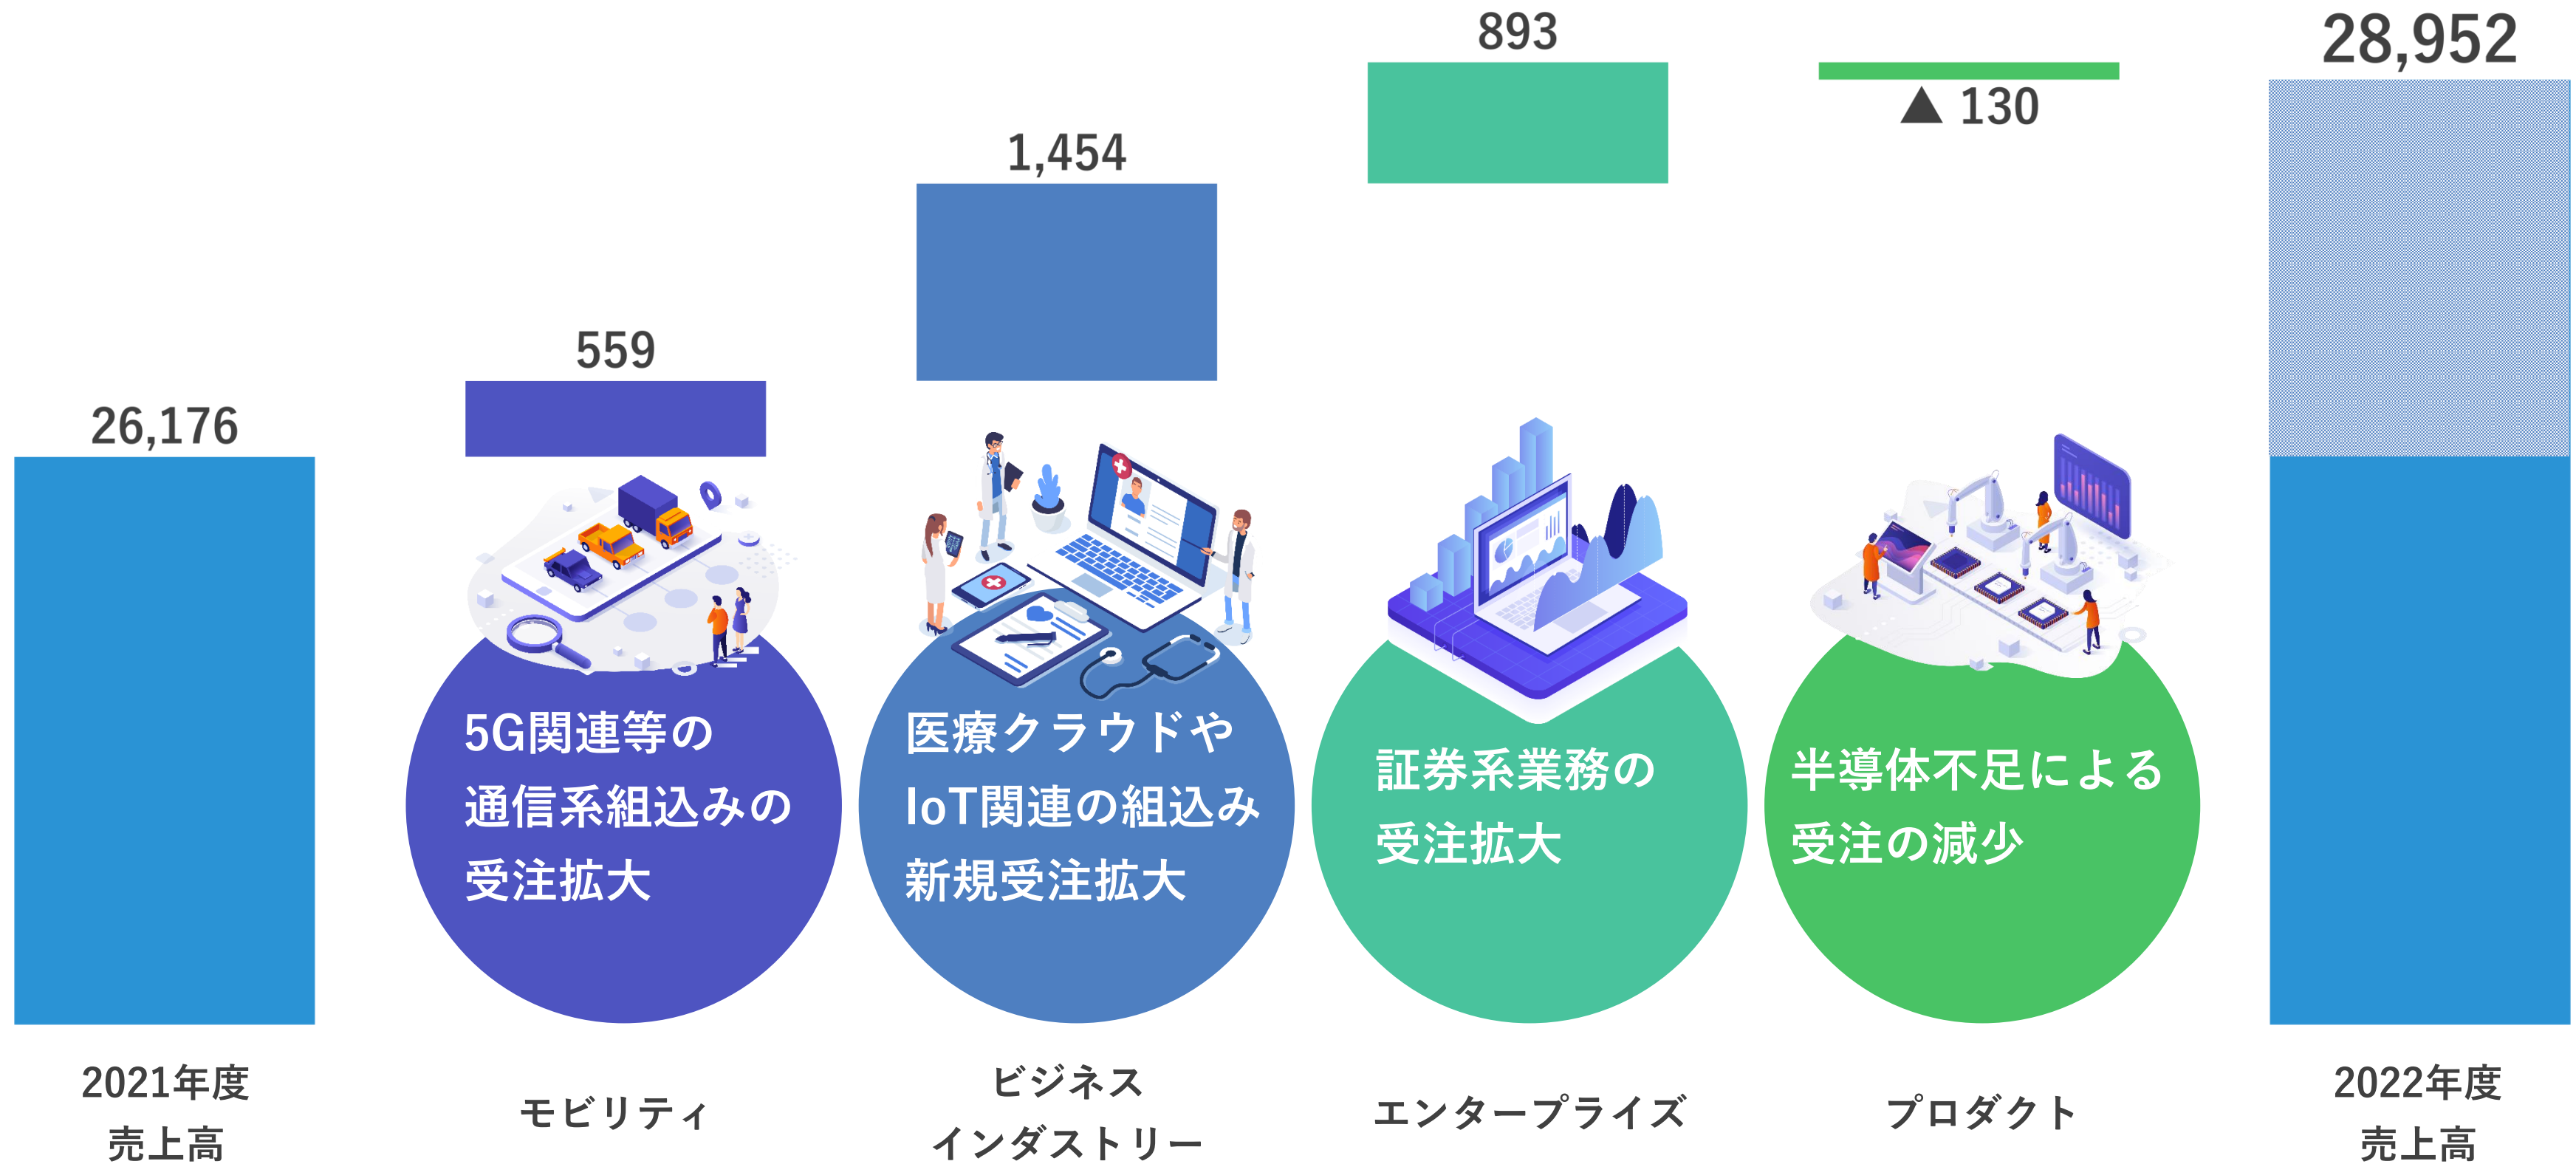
26,176

559

1,454

893

▲ 130

28,952

5G関連等の通信系組込みの受注拡大

医療クラウドやIoT関連の組込み新規受注拡大

証券系業務の受注拡大

半導体不足による受注の減少

2021年度
売上高

モビリティ

ビジネス
インダストリー

エンタープライズ

プロダクト

2022年度
売上高